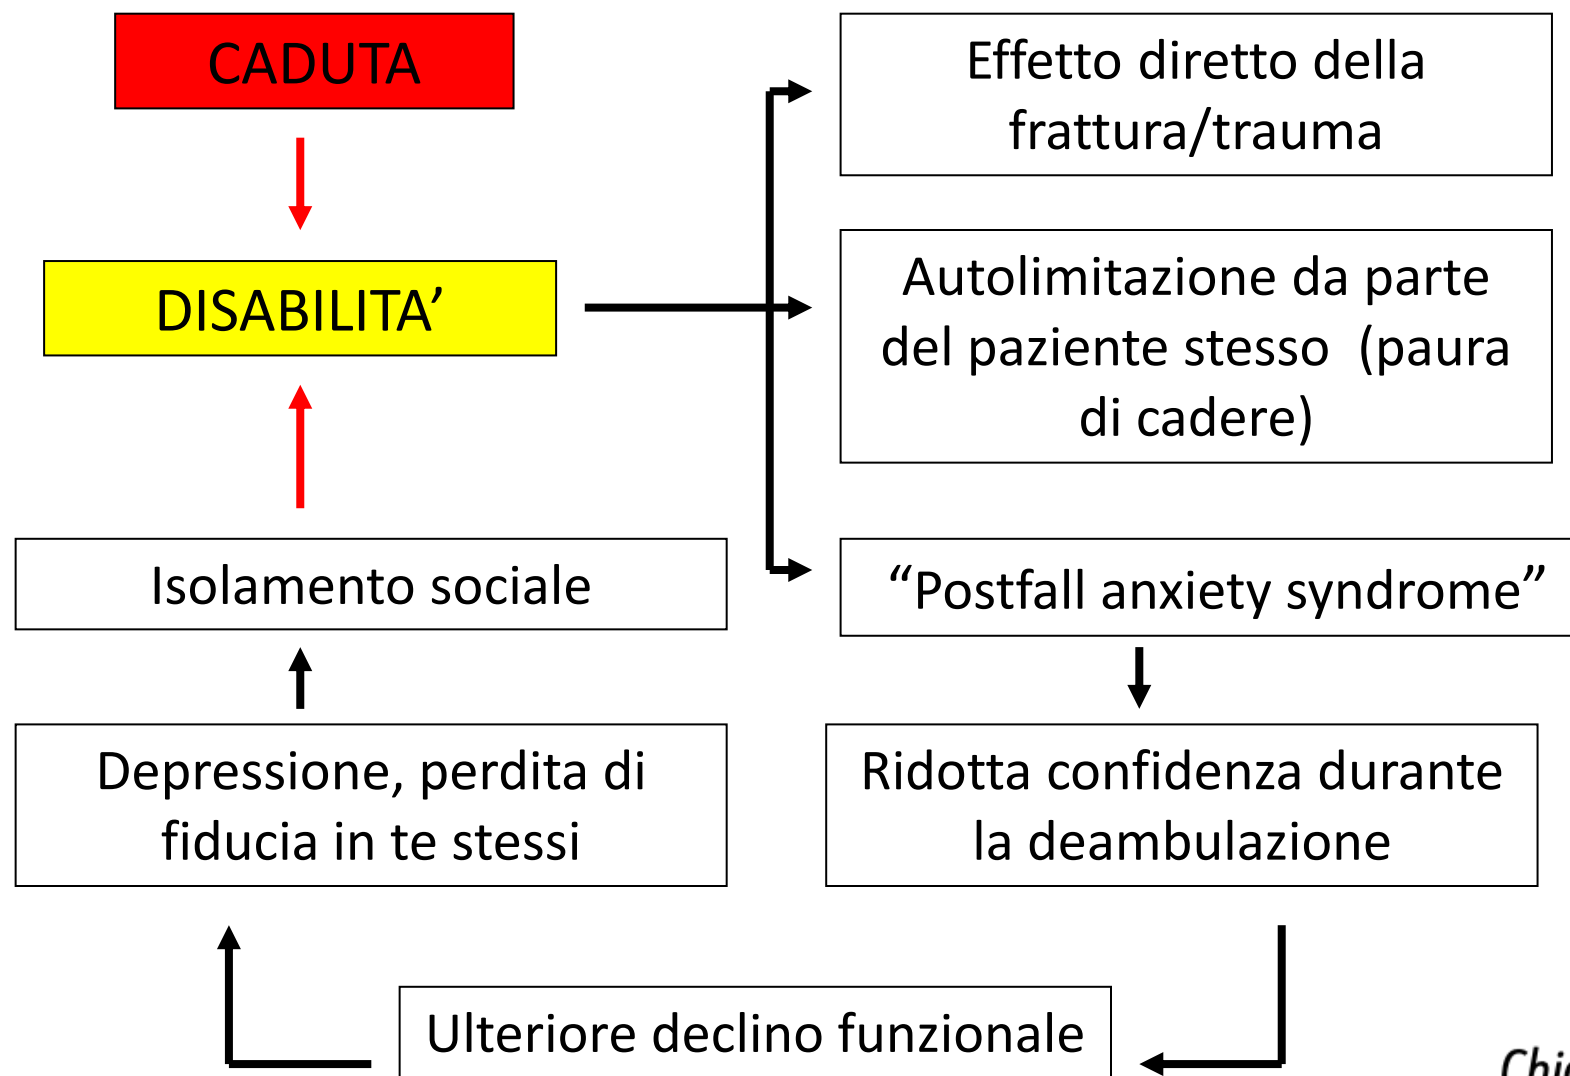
CADUTA

DISABILITA'

Effetto diretto della frattura/trauma

Autolimitazione da parte del paziente stesso (paura di cadere)

"Postfall anxiety syndrome"

Isolamento sociale

Depressione, perdita di fiducia in te stessi

Ridotta confidenza durante la deambulazione

Ulteriore declino funzionale

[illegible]